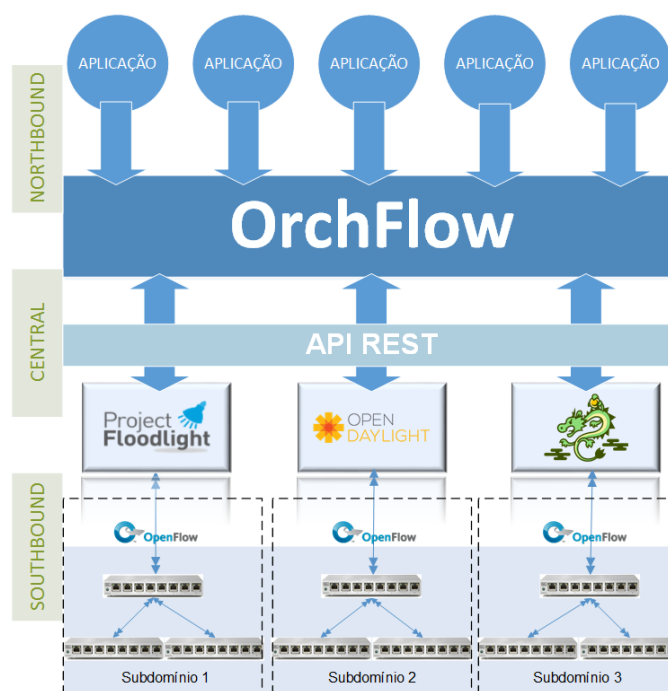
NORTHBOUND

APLICAÇÃO APLICAÇÃO APLICAÇÃO APLICAÇÃO APLICAÇÃO

OrchFlow

CENTRAL

API REST

Project Floodlight

OPEN DAYLIGHT

SOUTHBOUND

OpenFlow

OpenFlow

OpenFlow

Subdomínio 1

Subdomínio 2

Subdomínio 3